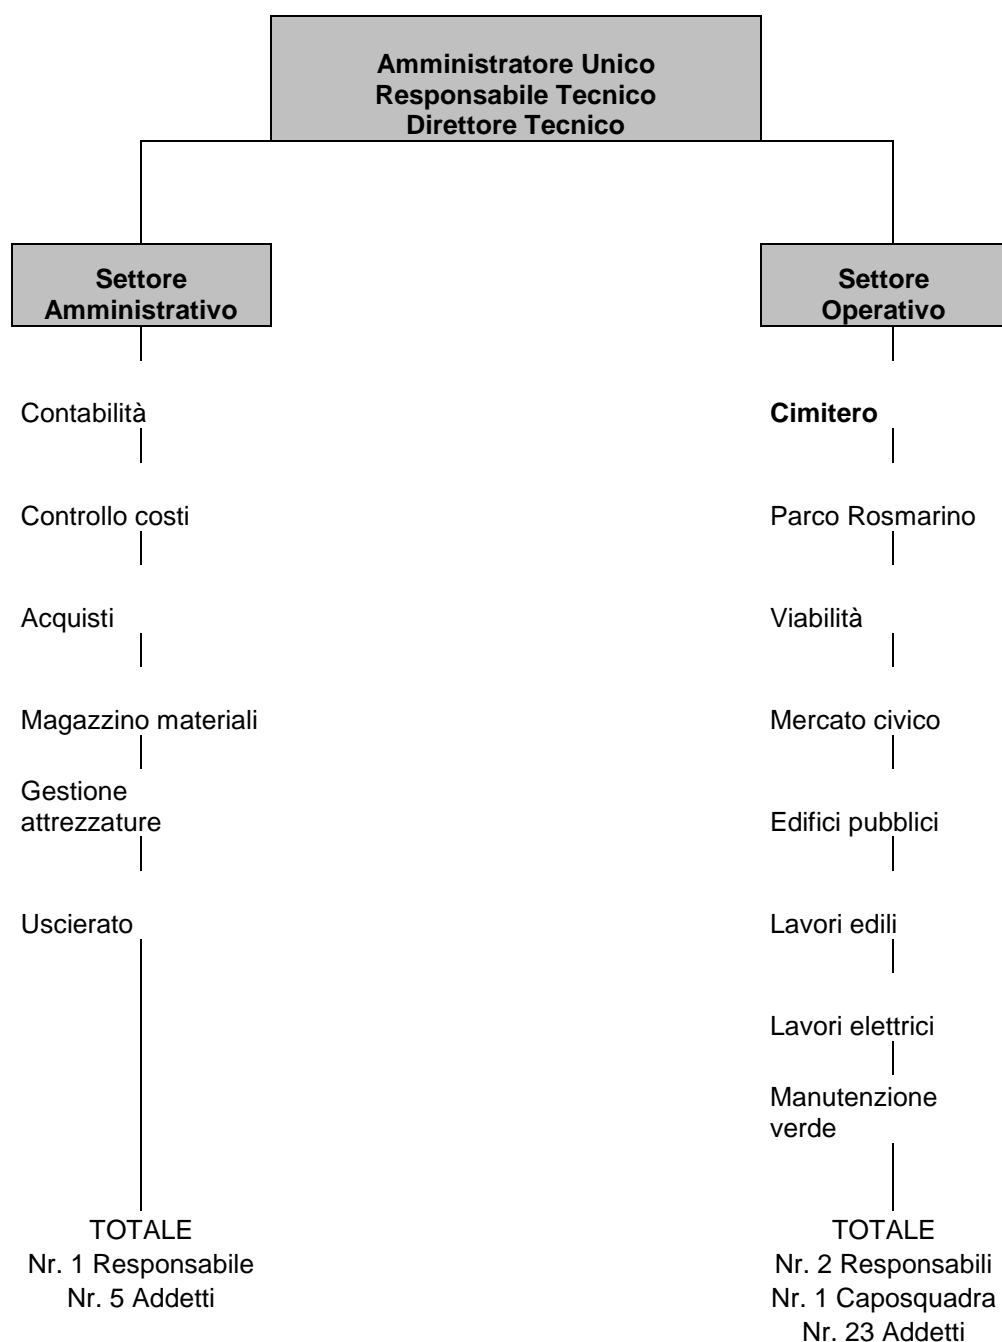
Amministratore Unico
Responsabile Tecnico
Direttore Tecnico

Settore Amministrativo

Contabilità

Controllo costi

Acquisti

Magazzino materiali

Gestione attrezzature

Uscierato

TOTALE
Nr. 1 Responsabile
Nr. 5 Addetti

Settore Operativo

Cimitero

Parco Rosmarino

Viabilità

Mercato civico

Edifici pubblici

Lavori edili

Lavori elettrici

Manutenzione verde

TOTALE
Nr. 2 Responsabili
Nr. 1 Caposquadra
Nr. 23 Addetti